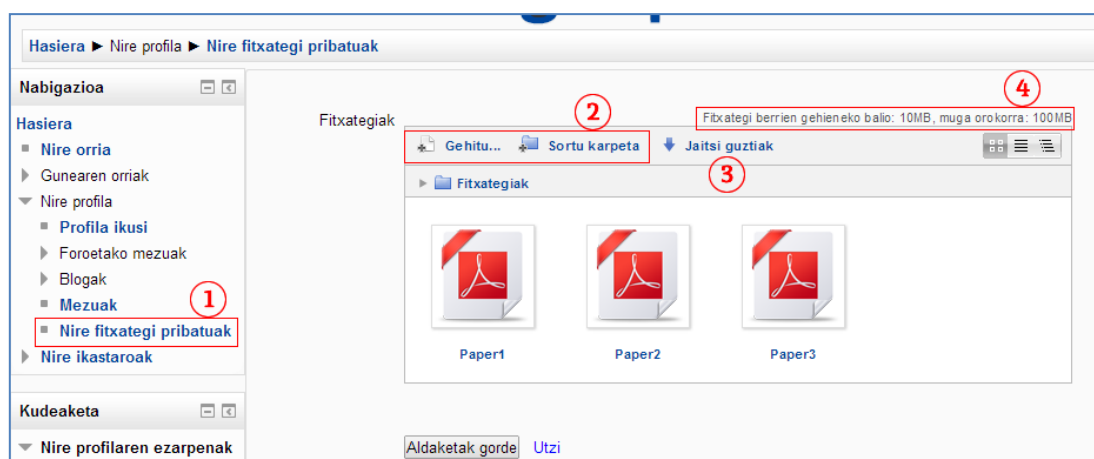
Hasiera ► Nire profila ► Nire fitxategi pribatuak

Nabigazioa

Hasiera
Nire orria
Gunearen orriak
Nire profila
Profila ikusi
Foroetako mezuak
Blogak
Mezuak
1
Nire fitxategi pribatuak
Nire ikastaroak

Kudeaketa

Nire profilaren ezarpenak

Fitxategiak

2
Gehitu...
Sortu karpeta
Jaitsi guztiak
3
4
Fitxategi berrien gehieneko balio: 10MB, muga orokorra: 100MB

Fitxategiak

Paper1
Paper2
Paper3

Aldaketak gorde
Utzi